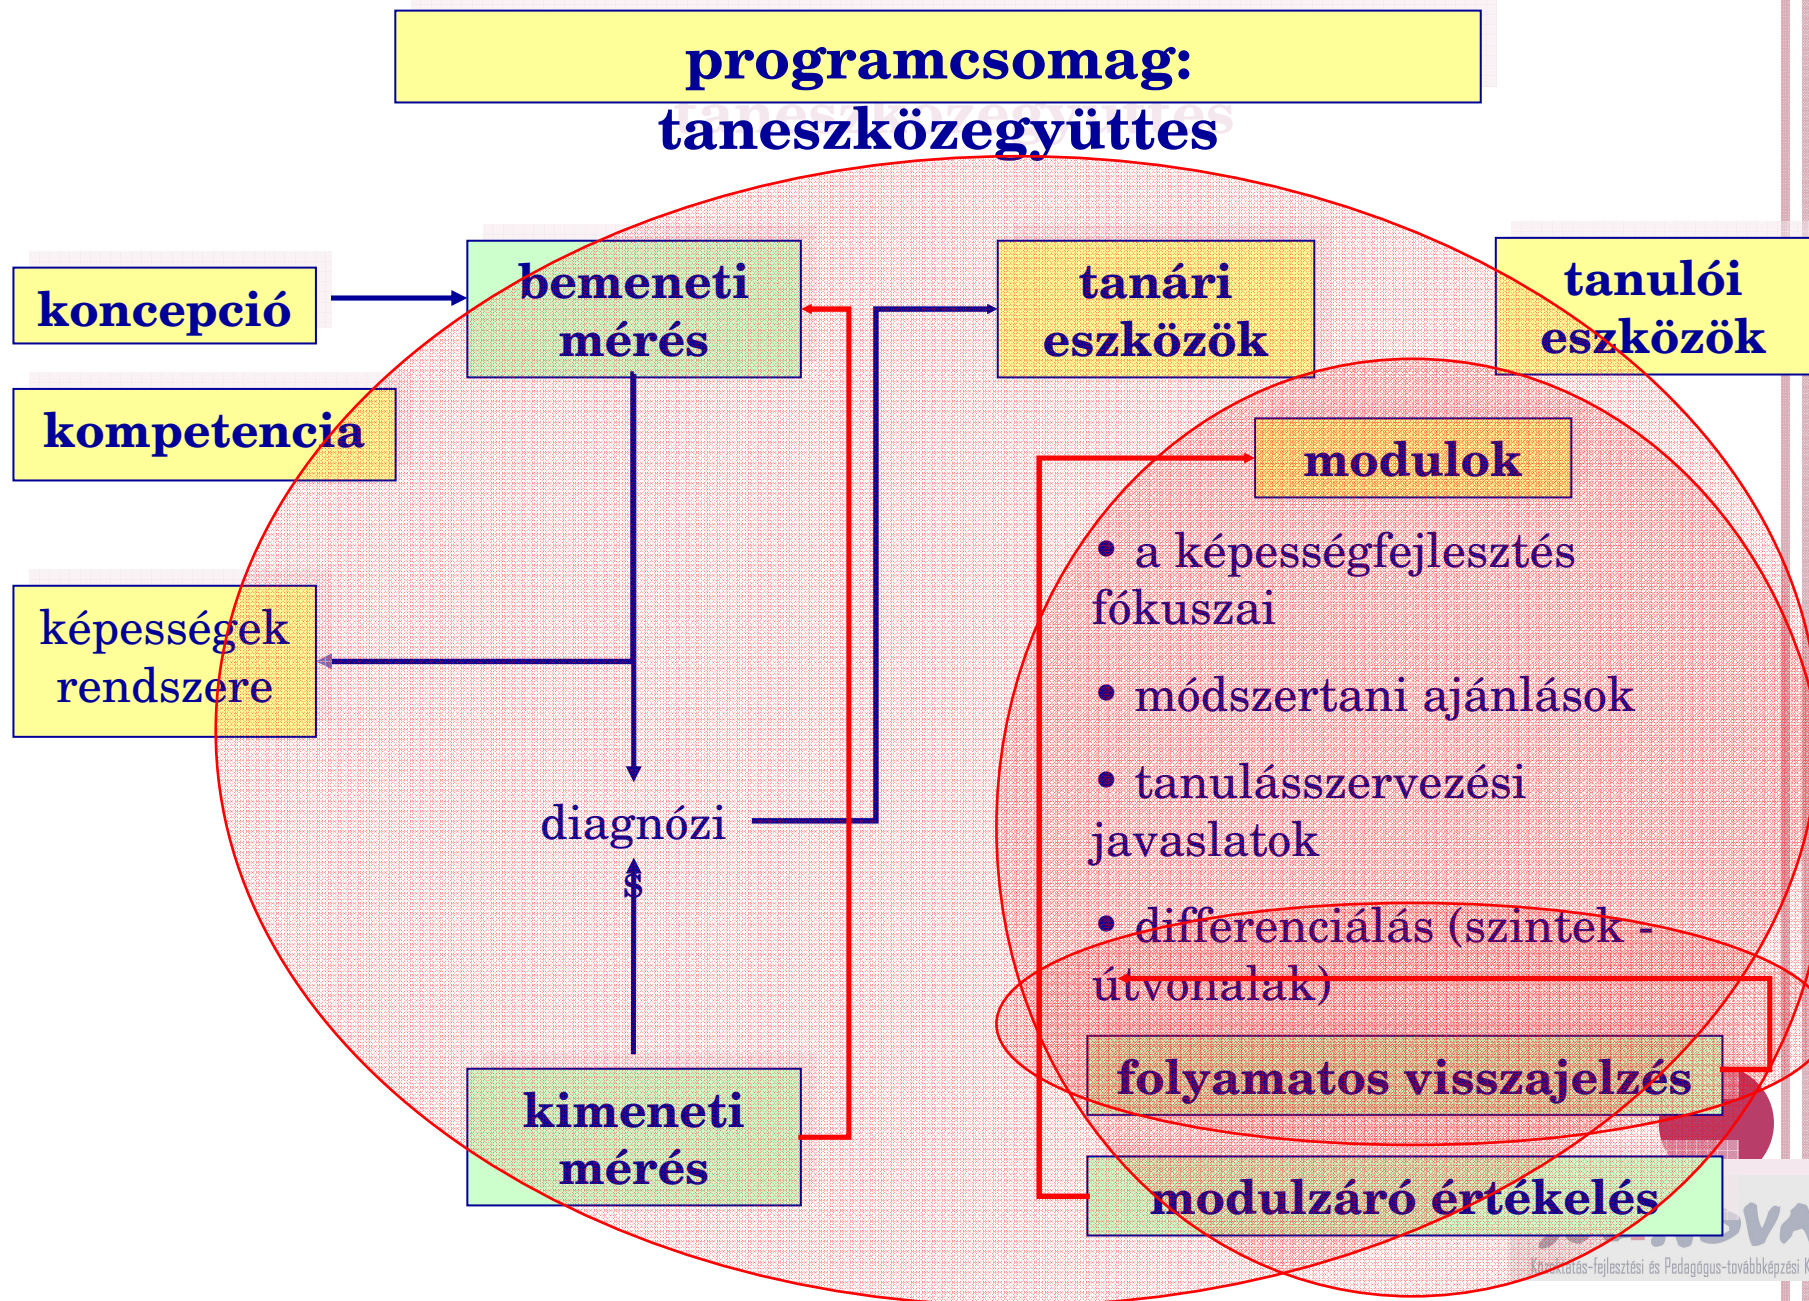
programcsomag:
taneszközegyüttes

koncepció

kompetencia

képességek rendszere

bemeneti mérés

diagnózi
s

kimeneti mérés

tanári eszközök

tanulói eszközök

modulok

• a képességfejlesztés fókuszai

• módszertani ajánlások

• tanulásszervezési javaslatok

• differenciálás (szintek - útvonalak)

folyamatos visszajelzés

modulzáró értékelés

Közoktatás-fejlesztési és Pedagógus-továbbképzési K